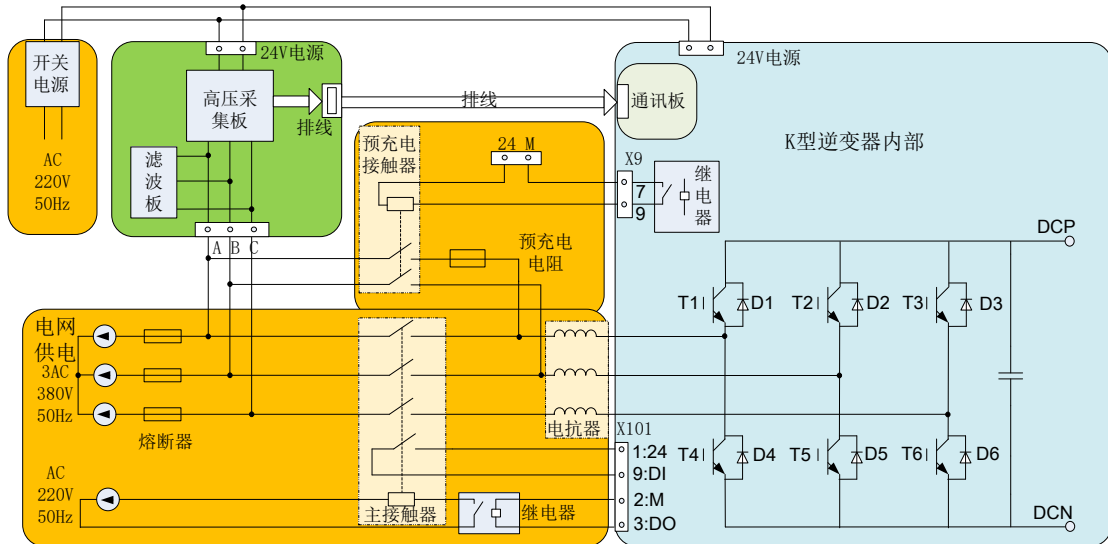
开关电源

AC
220V
50Hz

24V电源

高压采集板

排线

滤波板

A B C

排线

24V电源

通讯板

K型逆变器内部

预充电接触器

24 M

X9

7
9

继电器

预充电电阻

DCP

T1 D1 T2 D2 T3 D3

电网供电
3AC
380V
50Hz

熔断器

电抗器

X101
1:24
9:DI
2:M
3:DO

T4 D4 T5 D5 T6 D6

AC
220V
50Hz

主接触器

继电器

DCN